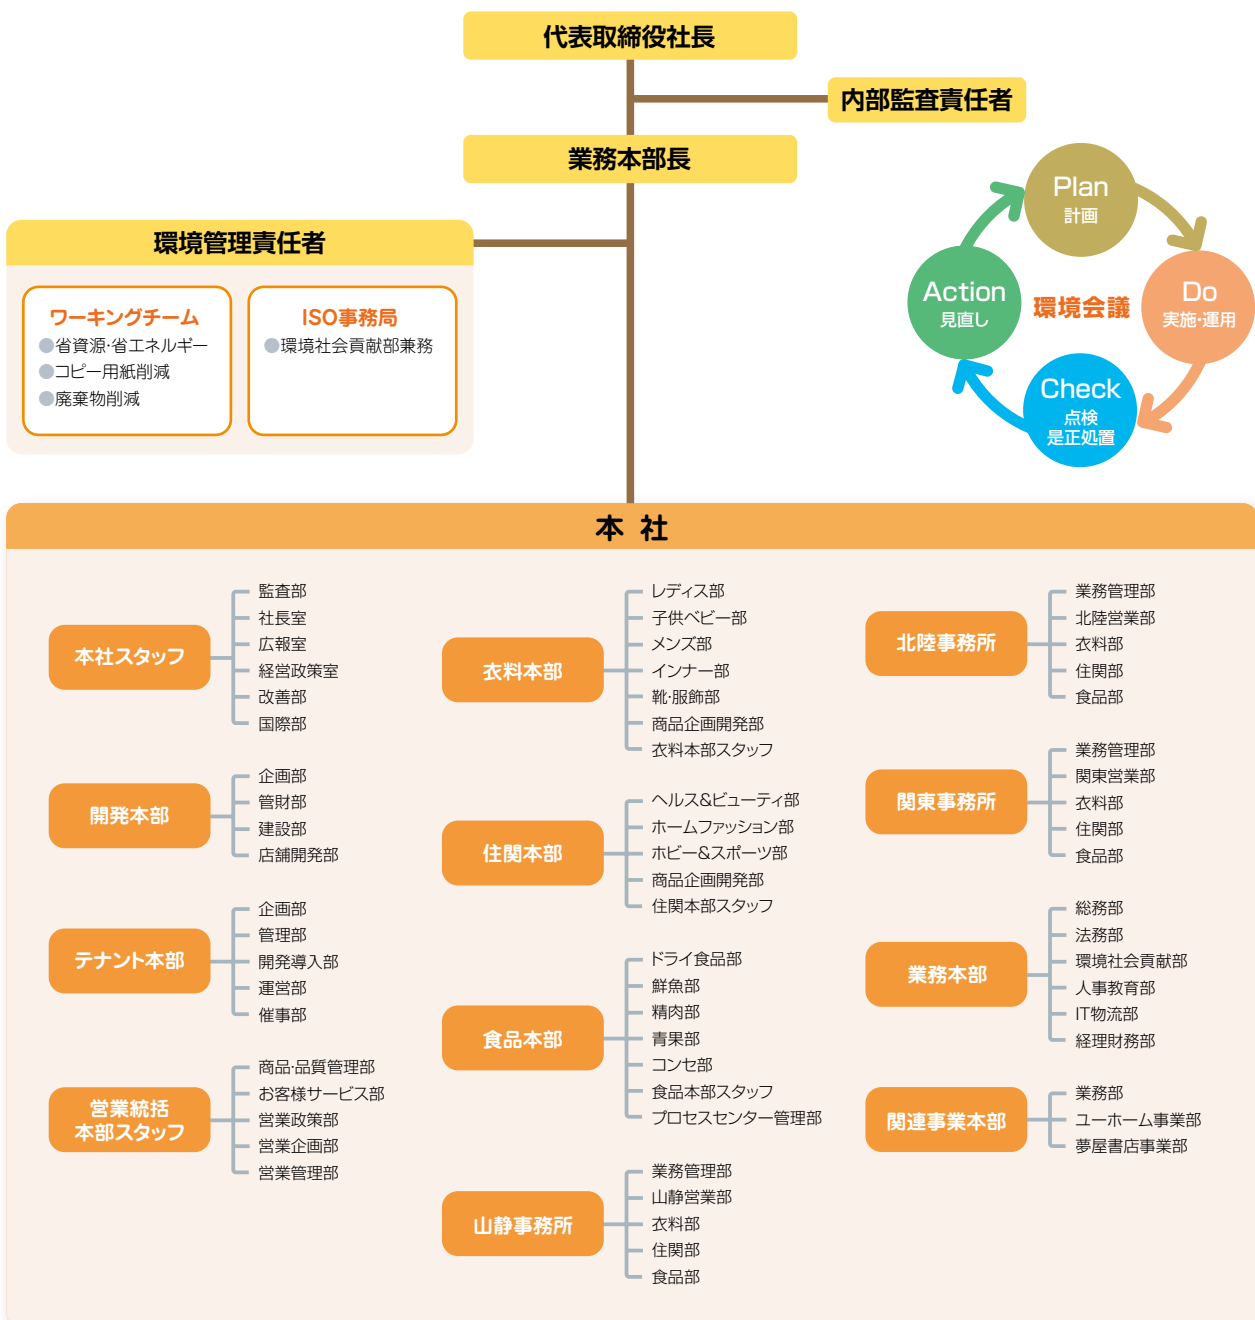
代表取締役社長

内部監査責任者

業務本部長

環境管理責任者

ワーキングチーム
●省資源·省エネルギー
●コピー用紙削減
●廃棄物削減

ISO事務局
●環境社会貢献部兼務

Plan
計画

Do
実施·運用

Check
点検
是正処置

Action
見直し

環境会議

本 社

本社スタッフ
監査部
社長室
広報室
経営政策室
改善部
国際部

開発本部
企画部
管財部
建設部
店舗開発部

テナント本部
企画部
管理部
開発導入部
運営部
催事部

営業統括本部スタッフ
商品·品質管理部
お客様サービス部
営業政策部
営業企画部
営業管理部

衣料本部
レディス部
子供ベビー部
メンズ部
インナー部
靴·服飾部
商品企画開発部
衣料本部スタッフ

住関本部
ヘルス&ビューティ部
ホームファッション部
ホビー&スポーツ部
商品企画開発部
住関本部スタッフ

食品本部
ドライ食品部
鮮魚部
精肉部
青果部
コンセ部
食品本部スタッフ
プロセスセンター管理部

山静事務所
業務管理部
山静営業部
衣料部
住関部
食品部

北陸事務所
業務管理部
北陸営業部
衣料部
住関部
食品部

関東事務所
業務管理部
関東営業部
衣料部
住関部
食品部

業務本部
総務部
法務部
環境社会貢献部
人事教育部
IT物流部
経理財務部

関連事業本部
業務部
ユーホーム事業部
夢屋書店事業部